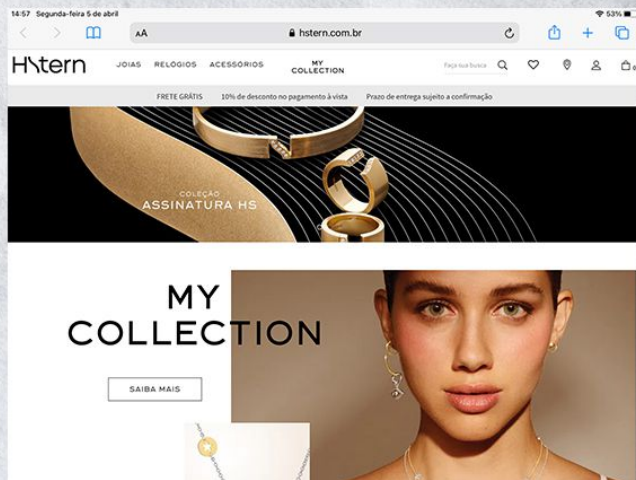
14:57 Segunda-feira 5 de abril

53%

AA hstern.com.br

H.Stern JOIAS RELÓGIOS ACESSÓRIOS MY COLLECTION Faça sua busca

FRETE GRÁTIS 10% de desconto no pagamento à vista Prazo de entrega sujeito a confirmação

COLEÇÃO
ASSINATURA HS

MY COLLECTION

SAIBA MAIS